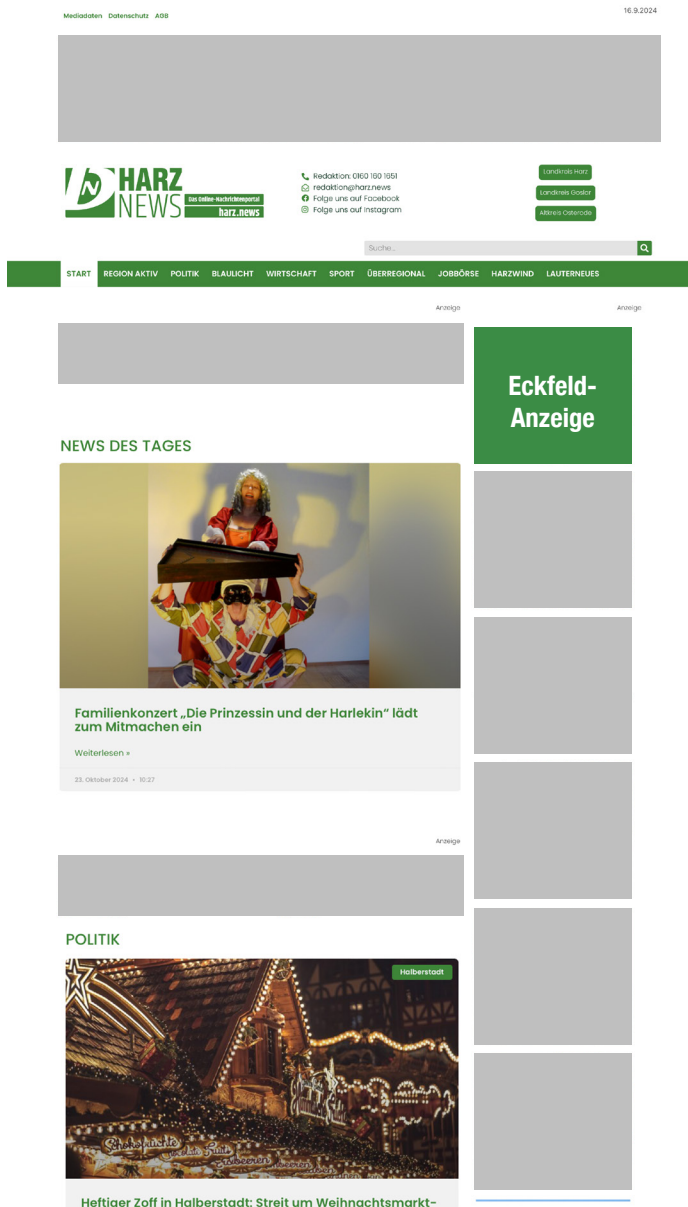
Mediadaten Datenschutz AGB

16.9.2024

HARZ NEWS
Das Online-Nachrichtenportal
harz.news

Redaktion: 0160 160 1651
redaktion@harz.news
Folge uns auf Facebook
Folge uns auf Instagram

Landkreis Harz
Landkreis Goslar
Altkreis Osterode

Suche...

START REGION AKTIV POLITIK BLAULICHT WIRTSCHAFT SPORT ÜBERREGIONAL JOBBÖRSE HARZWIND LAUTERNEUES

Anzeige

Anzeige

Eckfeld-Anzeige

NEWS DES TAGES

Familienkonzert „Die Prinzessin und der Harlekin“ lädt zum Mitmachen ein

Weiterlesen »

23. Oktober 2024 • 10:27

Anzeige

POLITIK

Halberstadt

Heftiger Zoff in Halberstadt: Streit um Weihnachtsmarkt-